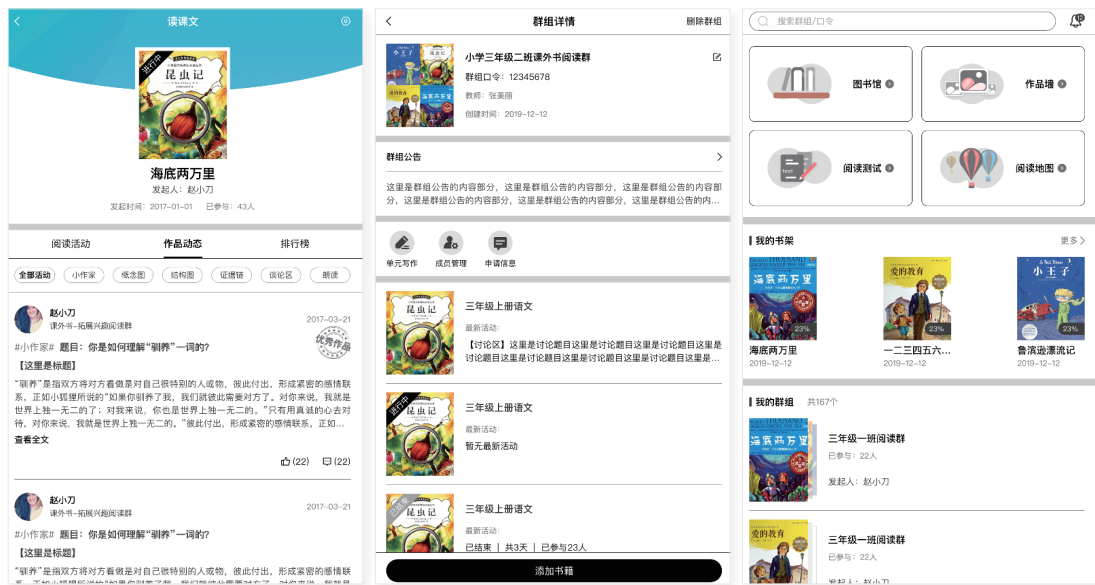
读课文

进行中
昆虫记

海底两万里
发起人：赵小刀
发起时间：2017-01-01　已参与：43人

阅读活动　作品动态　排行榜

全部活动　小作家　概念图　结构图　证据链　谈论区　朗读

赵小刀
课外书-拓展兴趣阅读群
2017-03-21
优秀作品
#小作家# 题目：你是如何理解“驯养”一词的?
【这里是标题】
“驯养”是指双方将对方看做是对自己很特别的人或物，彼此付出，形成紧密的感情联系。正如小狐狸所说的”如果你驯养了我，我们就彼此需要对方了。”如果你来说，我就是世界上独一无二的了；对我来说，你也是世界上独一无二的。”只有用真诚的心去对待，对你来说，我就是世界上独一无二的。”彼此付出，形成紧密的感情联系，正如...
查看全文
(22)　(22)

赵小刀
课外书-拓展兴趣阅读群
2017-03-21
#小作家# 题目：你是如何理解“驯养”一词的?
【这里是标题】
“驯养”是指双方将对方看做是对自己很特别的人或物，彼此付出，形成紧密的感情联系。正如小狐狸所说的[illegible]

群组详情　删除群组
小学三年级二班课外书阅读群
群组口令：12345678
教师：张美丽
创建时间：2019-12-12

群组公告
这里是群组公告的内容部分，这里是群组公告的内容部分，这里是群组公告的内容部分，这里是群组公告的内容部分，这里是群组公告的内容部分，这里是群组公告的内...

单元写作　成员管理　申请信息

三年级上册语文
最新活动：
【讨论区】这里是讨论题目这里是讨论题目这里是讨论题目这里是讨论题目这里是讨论题目这里是讨论题目这里是...

进行中
三年级上册语文
最新活动：
暂无最新活动

已结束
三年级上册语文
最新活动：
已结束 | 共3天 | 已参与23人

添加书籍

搜索群组/口令

图书馆　作品墙
阅读测试　阅读地图

我的书架　更多
海底两万里　23%　2019-12-12
一二三四五六...　23%　2019-12-12
鲁滨逊漂流记　23%　2019-12-12

我的群组　共167个
三年级一班阅读群
已参与：22人
发起人：赵小刀

三年级一班阅读群
已参与：22人
发起人：赵小刀